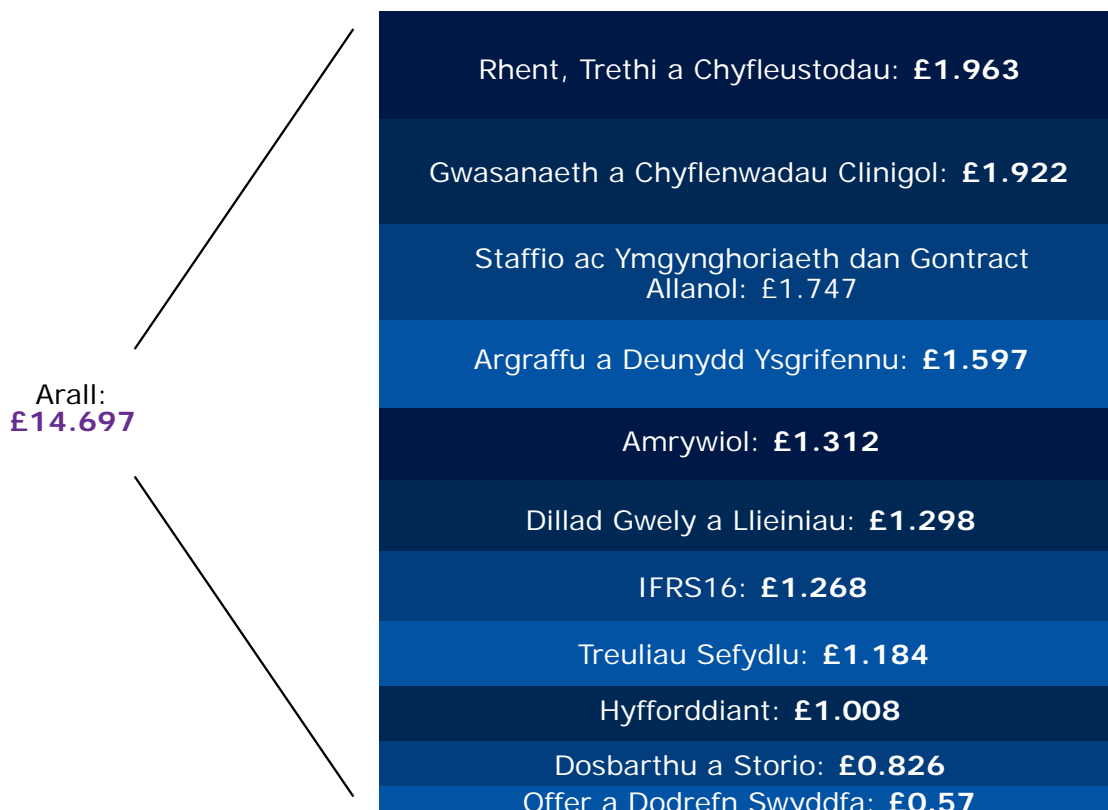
Arall:
£14.697

Rhent, Trethi a Chyfleustodau: £1.963

Gwasanaeth a Chyflenwadau Clinigol: £1.922

Staffio ac Ymgynghoriaeth dan Gontract Allanol: £1.747

Argraffu a Deunydd Ysgrifennu: £1.597

Amrywiol: £1.312

Dillad Gwely a Llieiniau: £1.298

IFRS16: £1.268

Treuliau Sefydlu: £1.184

Hyfforddiant: £1.008

Dosbarthu a Storio: £0.826

Offer a Dodrefn Swyddfa: £0.57